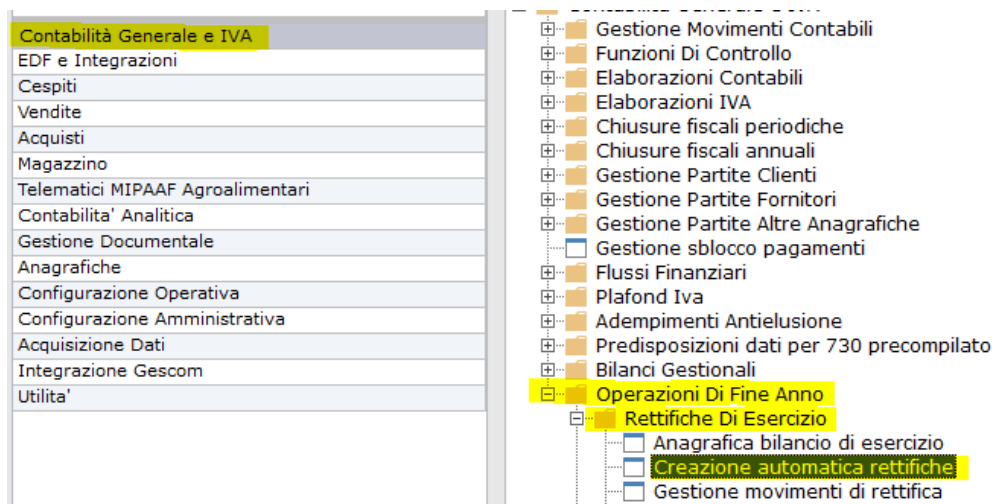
Contabilità Generale e IVA
EDF e Integrazioni
Cespiti
Vendite
Acquisti
Magazzino
Telematici MIPAAF Agroalimentari
Contabilita' Analitica
Gestione Documentale
Anagrafiche
Configurazione Operativa
Configurazione Amministrativa
Acquisizione Dati
Integrazione Gescom
Utilita'

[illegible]
Gestione Movimenti Contabili
Funzioni Di Controllo
Elaborazioni Contabili
Elaborazioni IVA
Chiusure fiscali periodiche
Chiusure fiscali annuali
Gestione Partite Clienti
Gestione Partite Fornitori
Gestione Partite Altre Anagrafiche
Gestione sblocco pagamenti
Flussi Finanziari
Plafond Iva
Adempimenti Antielusione
Predisposizioni dati per 730 precompilato
Bilanci Gestionali
Operazioni Di Fine Anno
Rettifiche Di Esercizio
Anagrafica bilancio di esercizio
Creazione automatica rettifiche
Gestione movimenti di rettifica